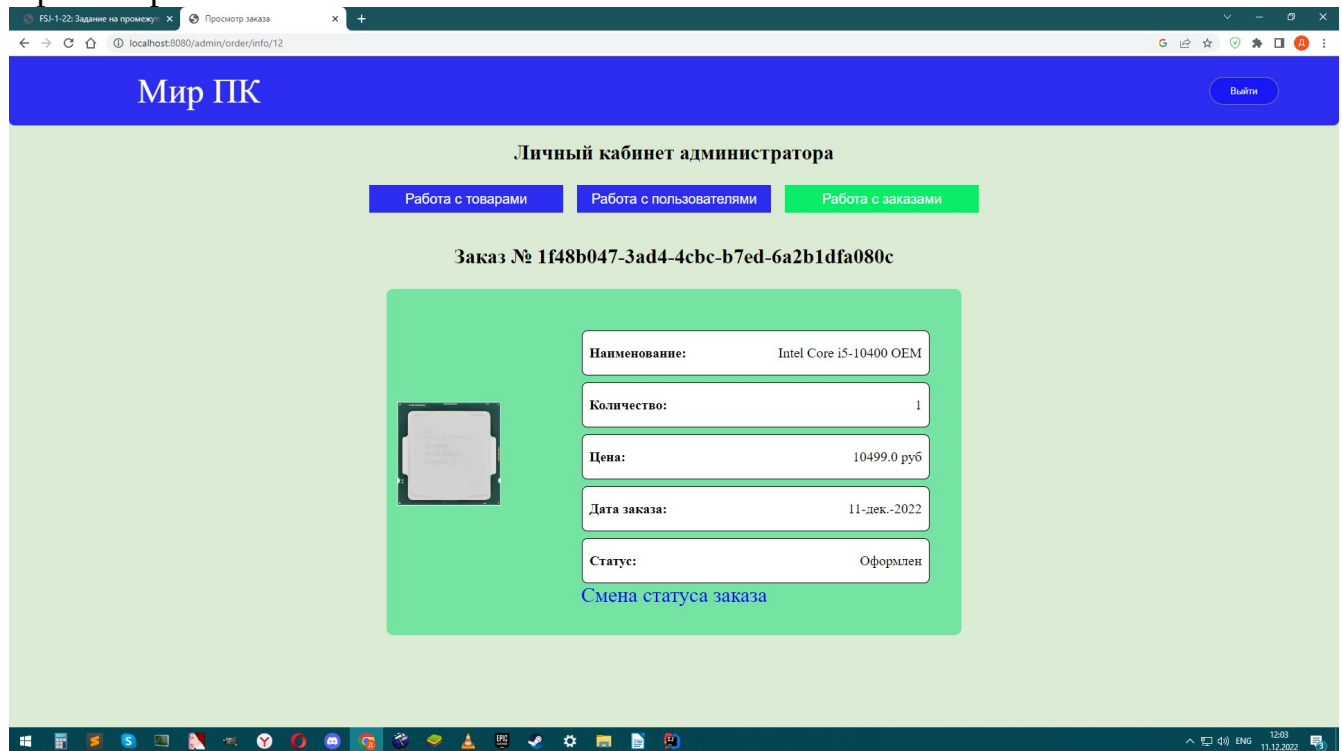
FSJ-1-22: Задание на промежу
Просмотр заказа
localhost:8080/admin/order/info/12

Мир ПК

Выйти

Личный кабинет администратора

Работа с товарами
Работа с пользователями
Работа с заказами

Заказ № 1f48b047-3ad4-4cbc-b7ed-6a2b1dfa080c

| | |
|---|---|
| Наименование: | Intel Core i5-10400 OEM |
| Количество: | 1 |
| Цена: | 10499.0 руб |
| Дата заказа: | 11-дек.-2022 |
| Статус: | Оформлен |

Смена статуса заказа

ENG 12:03 11.12.2022